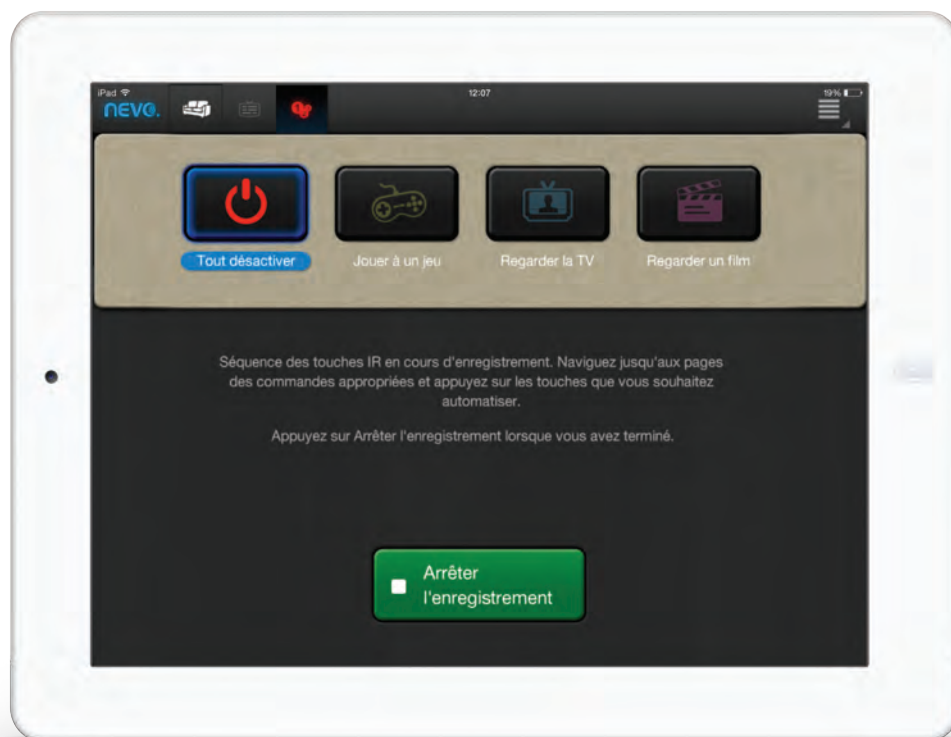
iPad
nevo.
12:07
19%

Tout désactiver
Jouer à un jeu
Regarder la TV
Regarder un film

Séquence des touches IR en cours d'enregistrement. Naviguez jusqu'aux pages des commandes appropriées et appuyez sur les touches que vous souhaitez automatiser.

Appuyez sur Arrêter l'enregistrement lorsque vous avez terminé.

Arrêter l'enregistrement